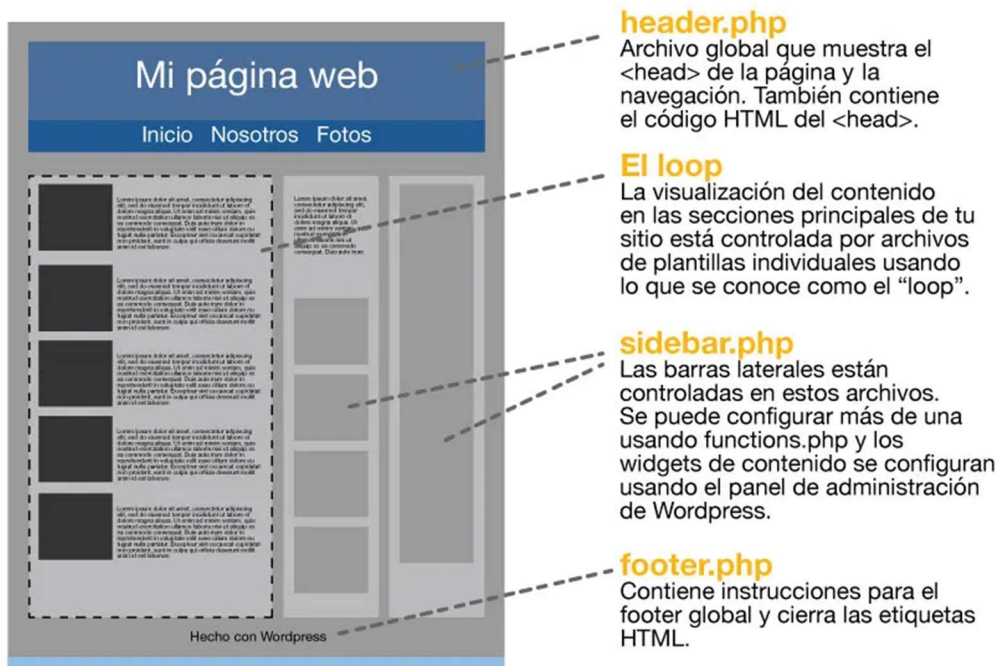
Mi página web

Inicio Nosotros Fotos

Hecho con Wordpress

header.php
Archivo global que muestra el <head> de la página y la navegación. También contiene el código HTML del <head>.

El loop
La visualización del contenido en las secciones principales de tu sitio está controlada por archivos de plantillas individuales usando lo que se conoce como el "loop".

sidebar.php
Las barras laterales están controladas en estos archivos. Se puede configurar más de una usando functions.php y los widgets de contenido se configuran usando el panel de administración de Wordpress.

footer.php
Contiene instrucciones para el footer global y cierra las etiquetas HTML.